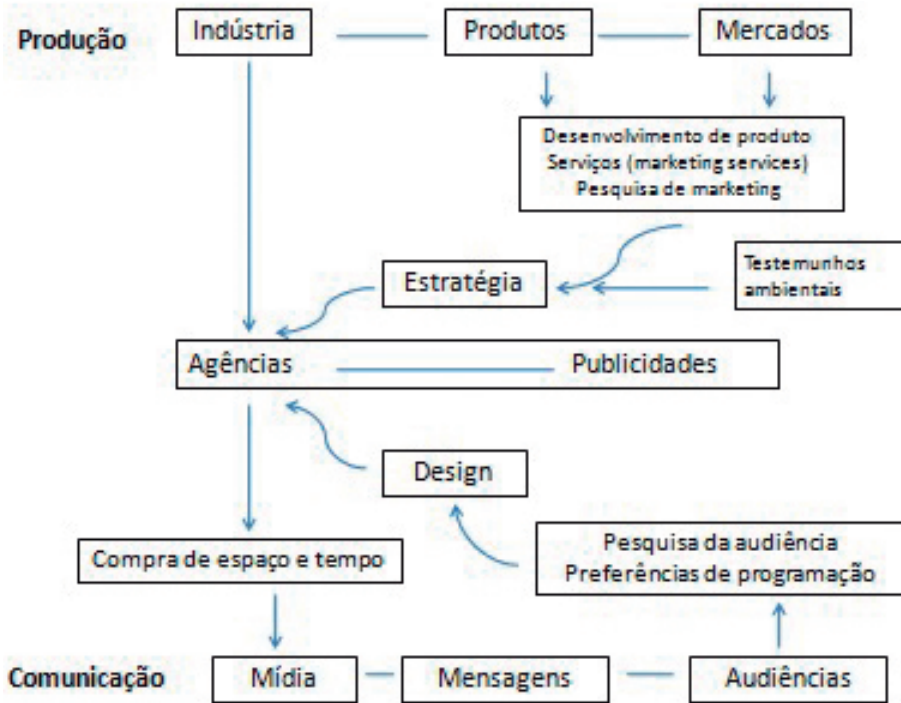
Produção
Indústria
Produtos
Mercados

Desenvolvimento de produto
Serviços (marketing services)
Pesquisa de marketing

Estratégia
Testemunhos ambientais

Agências
Publicidades

Design

Compra de espaço e tempo

Pesquisa da audiência
Preferências de programação

Comunicação
Mídia
Mensagens
Audiências